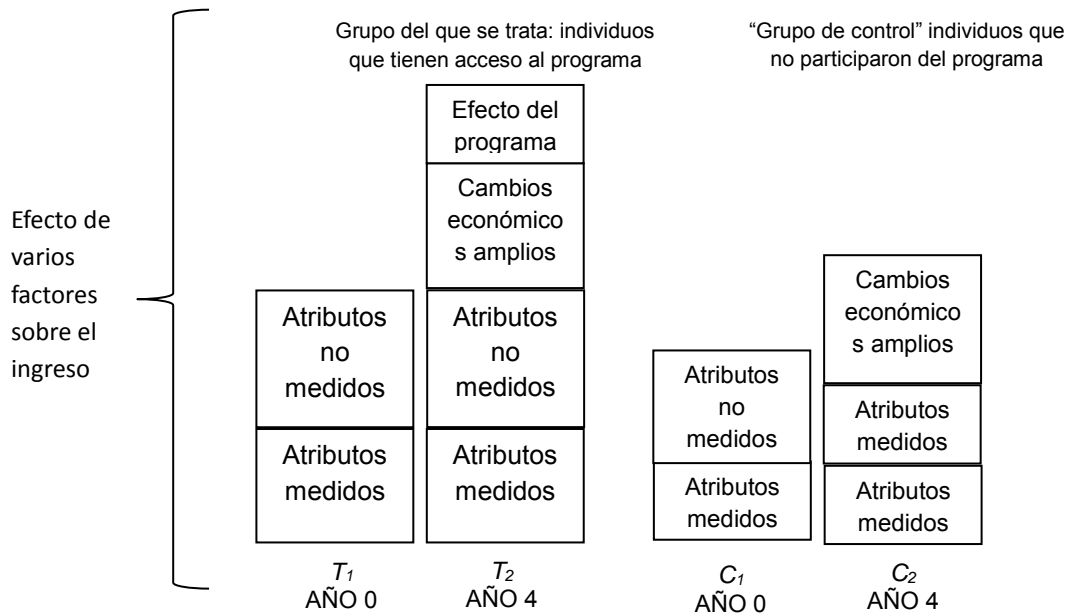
Grupo del que se trata: individuos que tienen acceso al programa

"Grupo de control" individuos que no participaron del programa

Efecto de varios factores sobre el ingreso

Efecto del programa

Cambios económicos amplios

Atributos no medidos

Atributos medidos

Atributos no medidos

Atributos medidos

$T_1$
AÑO 0

$T_2$
AÑO 4

Atributos no medidos

Atributos medidos

Cambios económicos amplios

Atributos medidos

Atributos medidos

$C_1$
AÑO 0

$C_2$
AÑO 4